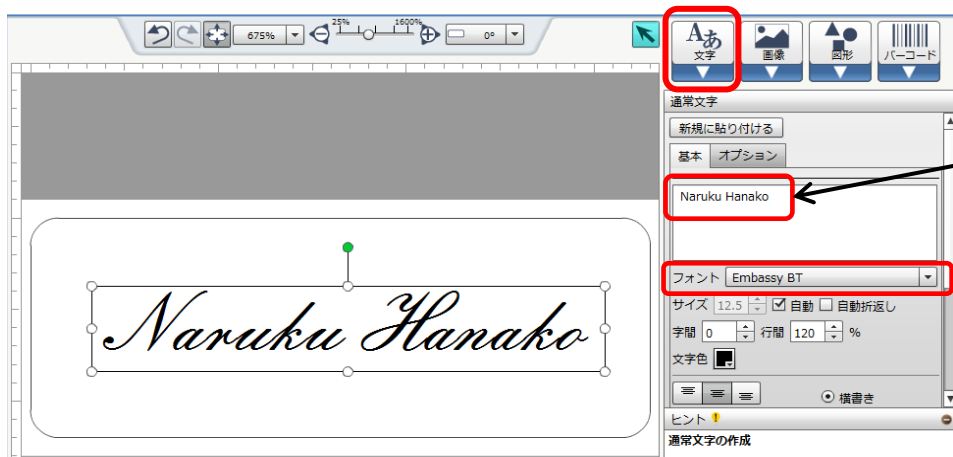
675%
25%
1600%
0°
Aあ
文字
画像
図形
バーコード
通常文字
新規に貼り付ける
基本
オプション
Naruku Hanako
フォント
Embassy BT
サイズ
12.5
自動
自動折返し
字間
0
行間
120
%
文字色
横書き
ヒント
通常文字の作成
Naruku Hanako